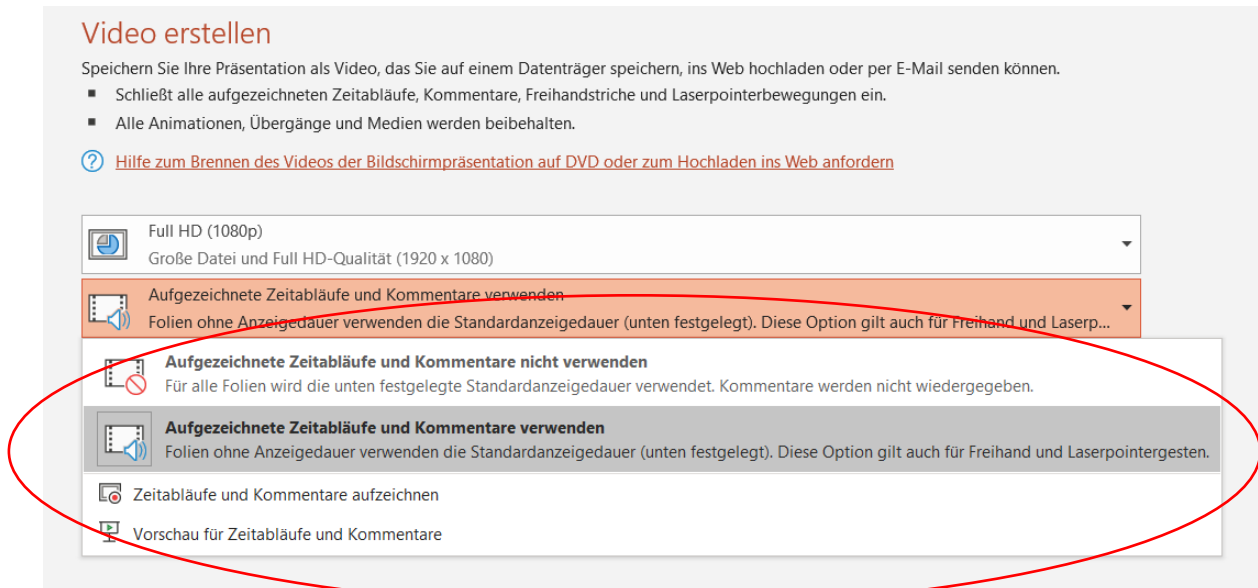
Video erstellen

Speichern Sie Ihre Präsentation als Video, das Sie auf einem Datenträger speichern, ins Web hochladen oder per E-Mail senden können.

- Schließt alle aufgezeichneten Zeitabläufe, Kommentare, Freihandstriche und Laserpointerbewegungen ein.
- Alle Animationen, Übergänge und Medien werden beibehalten.

Hilfe zum Brennen des Videos der Bildschirmpräsentation auf DVD oder zum Hochladen ins Web anfordern

Full HD (1080p)
Große Datei und Full HD-Qualität (1920 x 1080)

Aufgezeichnete Zeitabläufe und Kommentare verwenden
Folien ohne Anzeigedauer verwenden die Standardanzeigedauer (unten festgelegt). Diese Option gilt auch für Freihand und Laserp...

Aufgezeichnete Zeitabläufe und Kommentare nicht verwenden
Für alle Folien wird die unten festgelegte Standardanzeigedauer verwendet. Kommentare werden nicht wiedergegeben.

Aufgezeichnete Zeitabläufe und Kommentare verwenden
Folien ohne Anzeigedauer verwenden die Standardanzeigedauer (unten festgelegt). Diese Option gilt auch für Freihand und Laserpointergesten.

Zeitabläufe und Kommentare aufzeichnen

Vorschau für Zeitabläufe und Kommentare